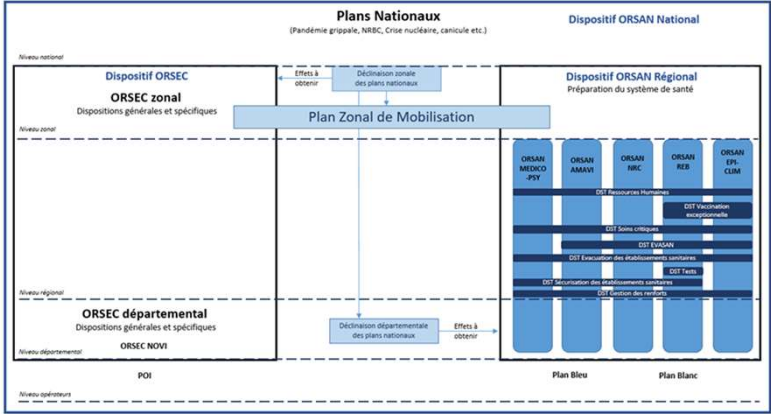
Plans Nationaux
(Pandémie grippale, NRBC, Crise nucléaire, canicule etc.)

Dispositif ORSAN National

Niveau national

Dispositif ORSEC

ORSEC zonal
Dispositions générales et spécifiques

Effets à obtenir

Déclinaison zonale des plans nationaux

Dispositif ORSAN Régional
Préparation du système de santé

Plan Zonal de Mobilisation

Niveau zonal

ORSAN MEDICO-PSY

ORSAN AMAVI

ORSAN NRC

ORSAN REB

ORSAN EPI-CLIM

DST Ressources Humaines

DST Vaccination exceptionnelle

DST Soins critiques

DST EVASAN

DST Evacuation des établissements sanitaires

DST Tests

DST Sécurisation des établissements sanitaires

DST Gestion des renforts

Niveau régional

ORSEC départemental
Dispositions générales et spécifiques

ORSEC NOVI

Niveau départemental

Déclinaison départementale des plans nationaux

Effets à obtenir

POI

Plan Bleu

Plan Blanc

Niveau opérateurs